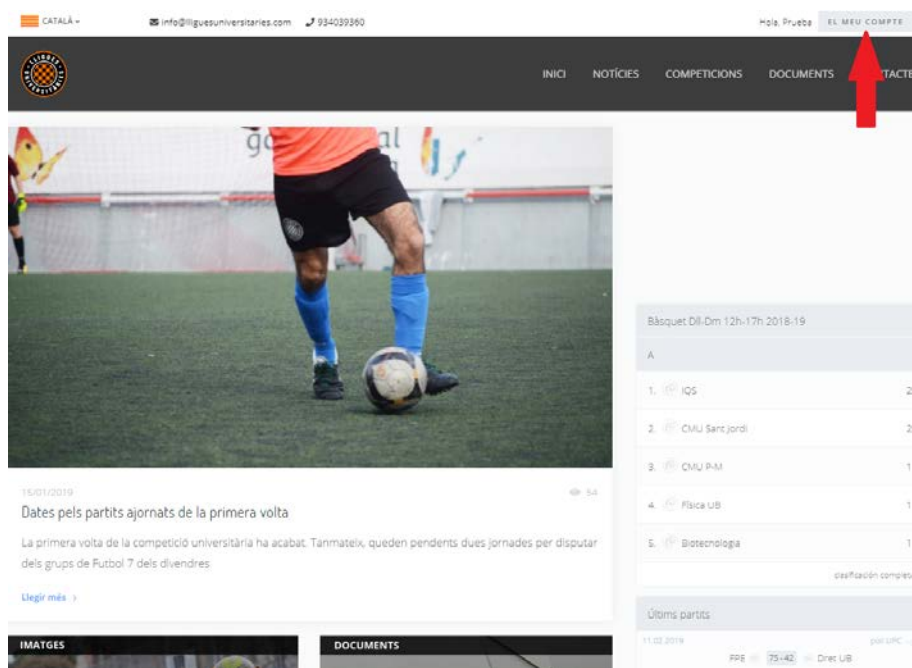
CATALÀ
info@lliguesuniversitaries.com 934039360
Hola, Prueba EL MEU COMPTE

INICI NOTÍCIES COMPETICIONS DOCUMENTS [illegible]TACTE

15/01/2019
54
Dates pels partits ajornats de la primera volta

La primera volta de la competició universitària ha acabat. Tanmateix, queden pendents dues jornades per disputar dels grups de Futbol 7 dels divendres

Llegir més

IMATGES
DOCUMENTS

Bàsquet Dll-Dm 12h-17h 2018-19
A
1. IQS 2
2. CMU Sant Jordi 2
3. CMU P-M 1
4. Física UB 1
5. Biotecnologia 1
clasificación comple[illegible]

Últims partits
11.02.2019 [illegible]
FPE 75-42 Dret UB